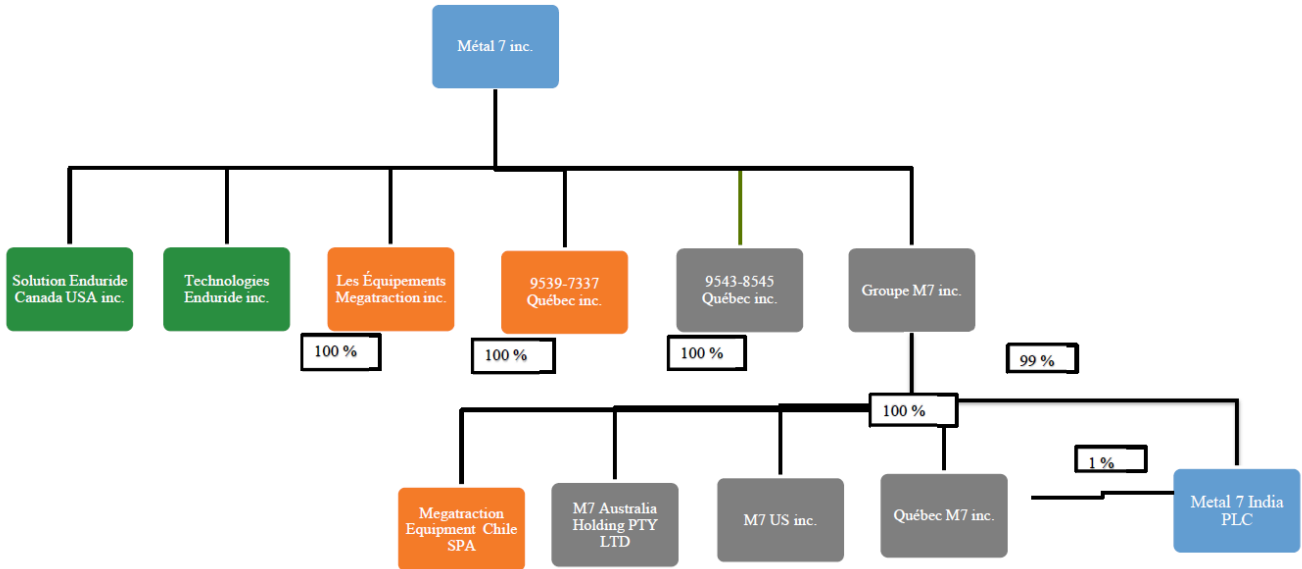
Métal 7 inc.

Solution Enduride Canada USA inc.

Technologies Enduride inc.

Les Équipements Megatraction inc.

100 %

9539-7337 Québec inc.

100 %

9543-8545 Québec inc.

100 %

Groupe M7 inc.

99 %

100 %

1 %

Megatraction Equipment Chile SPA

M7 Australia Holding PTY LTD

M7 US inc.

Québec M7 inc.

Metal 7 India PLC